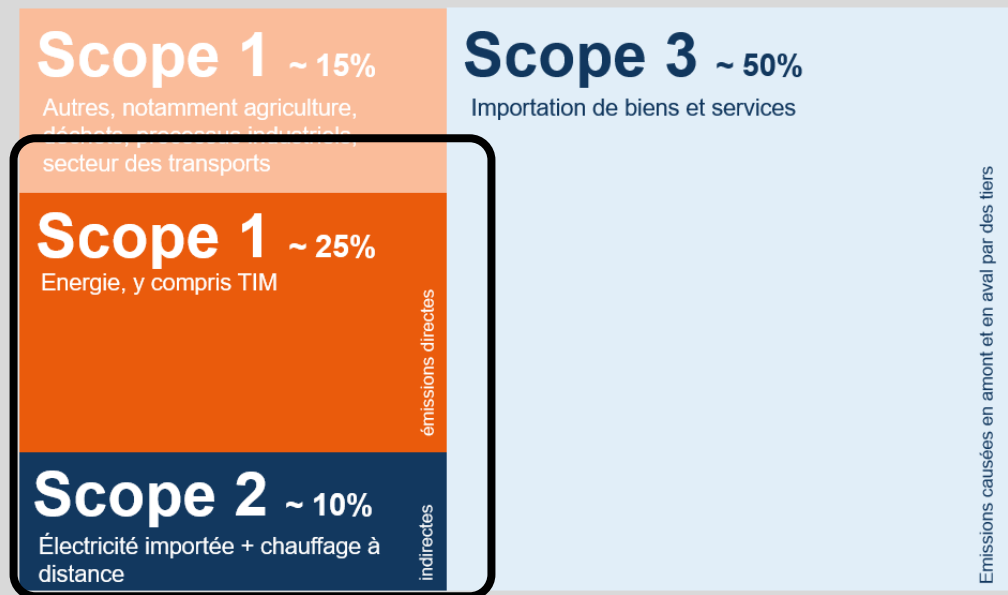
Scope 1 ~ 15%
Autres, notamment agriculture, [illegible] secteur des transports

Scope 1 ~ 25%
Energie, y compris TIM

émissions directes

Scope 2 ~ 10%
Électricité importée + chauffage à distance

indirectes

Scope 3 ~ 50%
Importation de biens et services

Emissions causées en amont et en aval par des tiers